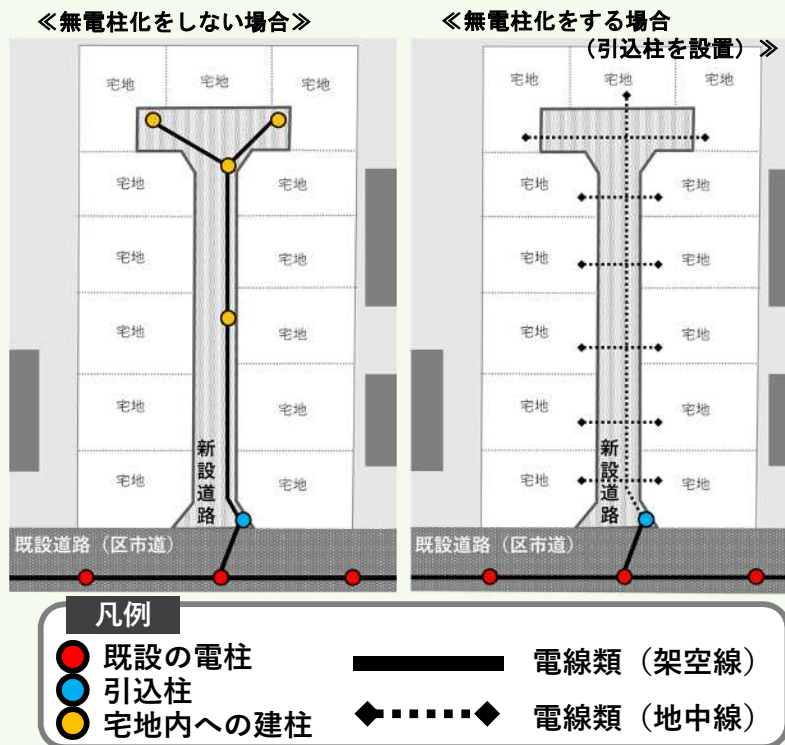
≪無電柱化をしない場合≫

宅地 宅地 宅地

宅地 宅地

宅地 宅地

宅地 宅地

宅地 宅地

宅地 宅地

新設道路

既設道路（区市道）

≪無電柱化をする場合（引込柱を設置）≫

宅地 宅地 宅地

宅地 宅地

宅地 宅地

宅地 宅地

宅地 宅地

宅地 宅地

新設道路

既設道路（区市道）

凡例

既設の電柱

引込柱

宅地内への建柱

電線類（架空線）

電線類（地中線）